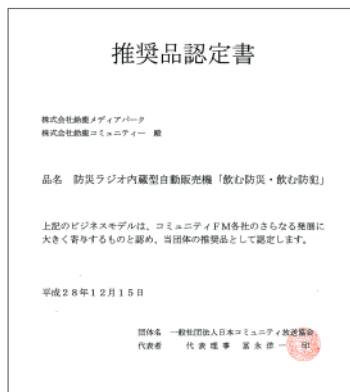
推奨品認定書

株式会社鉄蔵メディアパーク
株式会社鉄蔵コミュニティー 殿

品名 防災ラジオ内蔵型自動販売機「飲む防災・飲む防犯」

上記のビジネスモデルは、コミュニティFM各社のさらなる発展に大きく寄与するものと認め、当団体の推奨品として認定します。

平成28年12月15日

団体名 一般社団法人日本コミュニティ放送協会
代表者 代表理事 富永律一 印